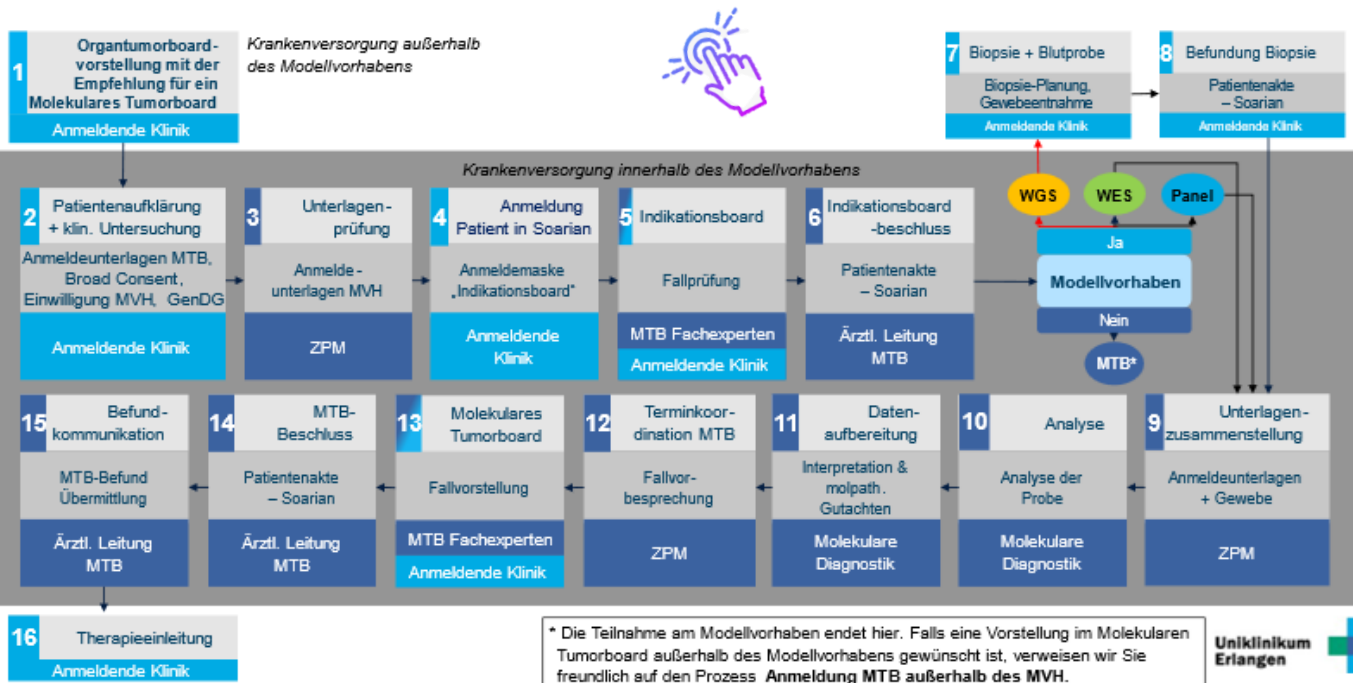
1 Organtumorboard-vorstellung mit der Empfehlung für ein Molekulares Tumorboard
Anmeldende Klinik

Krankenversorgung außerhalb des Modellvorhabens

7 Biopsie + Blutprobe
Biopsie-Planung, Gewebeentnahme
Anmeldende Klinik

8 Befundung Biopsie
Patientenakte – Soarian
Anmeldende Klinik

Krankenversorgung innerhalb des Modellvorhabens

2 Patientenaufklärung + klin. Untersuchung
Anmeldeunterlagen MTB, Broad Consent, Einwilligung MVH, GenDG
Anmeldende Klinik

3 Unterlagen-prüfung
Anmelde-unterlagen MVH
ZPM

4 Anmeldung Patient in Soarian
Anmeldemaske „Indikationsboard"
Anmeldende Klinik

5 Indikationsboard
Fallprüfung
MTB Fachexperten
Anmeldende Klinik

6 Indikationsboard-beschluss
Patientenakte – Soarian
Ärztl. Leitung MTB

WGS
WES
Panel
Ja
Modellvorhaben
Nein
MTB*

15 Befund-kommunikation
MTB-Befund Übermittlung
Ärztl. Leitung MTB

14 MTB-Beschluss
Patientenakte – Soarian
Ärztl. Leitung MTB

13 Molekulares Tumorboard
Fallvorstellung
MTB Fachexperten
Anmeldende Klinik

12 Terminkoordination MTB
Fallvor-besprechung
ZPM

11 Daten-aufbereitung
Interpretation & molpath. Gutachten
Molekulare Diagnostik

10 Analyse
Analyse der Probe
Molekulare Diagnostik

9 Unterlagen-zusammenstellung
Anmeldeunterlagen + Gewebe
ZPM

16 Therapieeinleitung
Anmeldende Klinik

* Die Teilnahme am Modellvorhaben endet hier. Falls eine Vorstellung im Molekularen Tumorboard außerhalb des Modellvorhabens gewünscht ist, verweisen wir Sie freundlich auf den Prozess Anmeldung MTB außerhalb des MVH.

Uniklinikum Erlangen